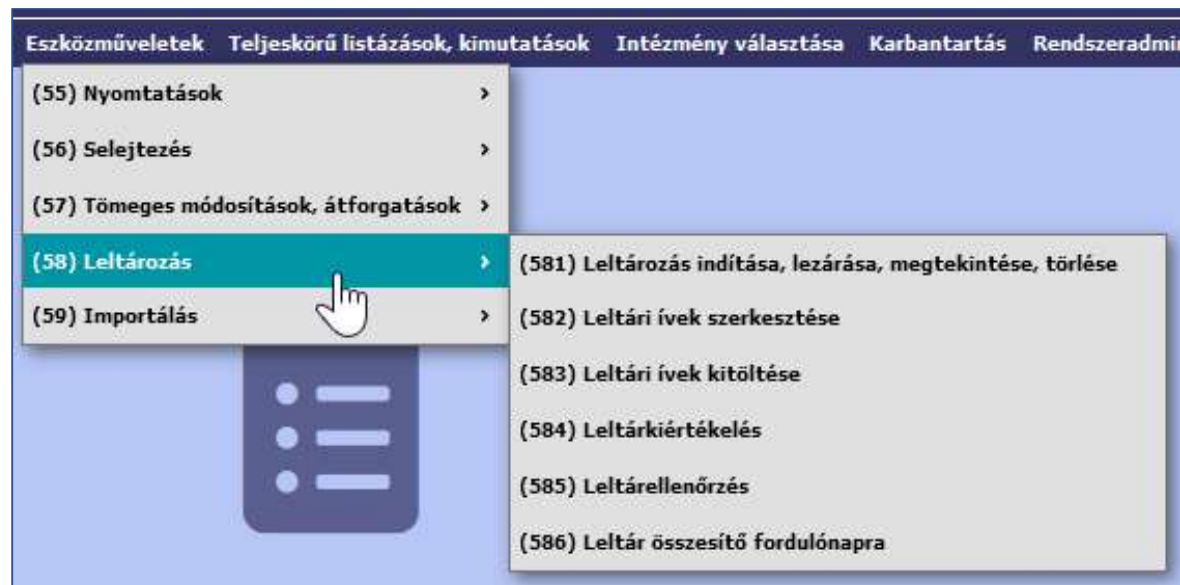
Eszközműveletek Teljeskörű listázások, kimutatások Intézmény választása Karbantartás Rendszeradmi

(55) Nyomtatások >

(56) Selejtezés >

(57) Tömeges módosítások, átforgatások >

(58) Leltározás >

(59) Importálás >

(581) Leltározás indítása, lezárása, megtekintése, törlése

(582) Leltári ívek szerkesztése

(583) Leltári ívek kitöltése

(584) Leltárkiértékelés

(585) Leltárellenőrzés

(586) Leltár összesítő fordulónapra